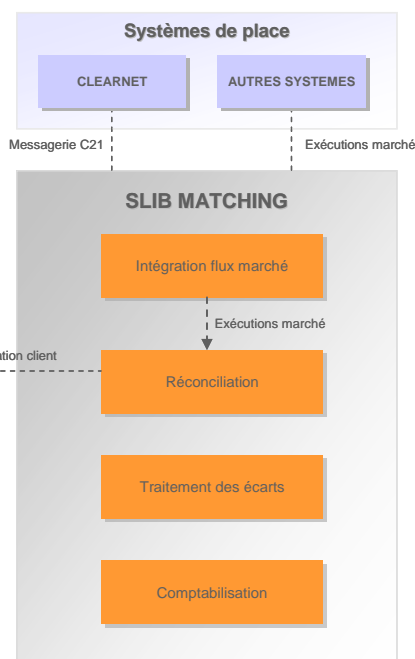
Systèmes de place

CLEARNET

AUTRES SYSTEMES

Messagerie C21

Exécutions marché

SLIB MATCHING

Intégration flux marché

Exécutions marché

ation client

Réconciliation

Traitement des écarts

Comptabilisation